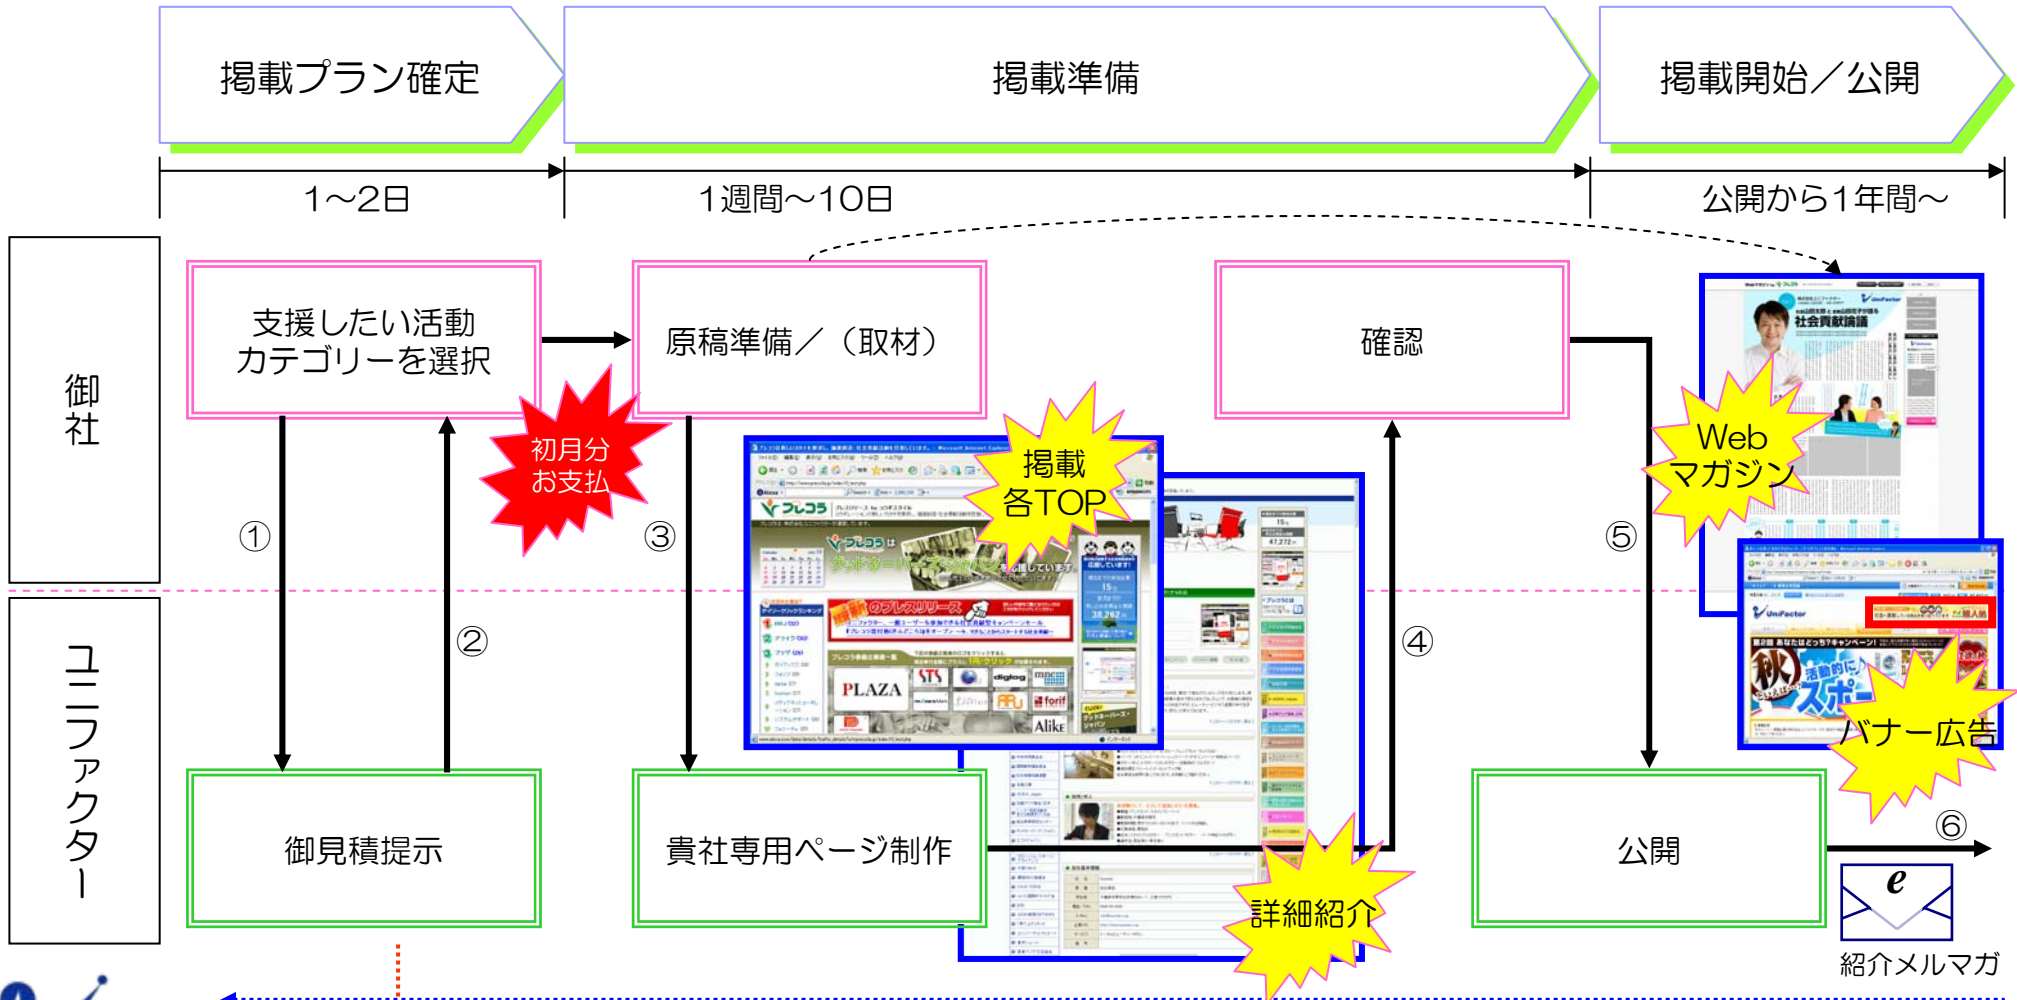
掲載プラン確定

掲載準備

掲載開始／公開

1～2日

1週間～10日

公開から1年間～

御社

ユニファクター

支援したい活動カテゴリーを選択

原稿準備／（取材）

確認

初月分お支払

①

②

③

④

⑤

⑥

掲載各TOP

Webマガジン

バナー広告

詳細紹介

御見積提示

貴社専用ページ制作

公開

紹介メルマガ